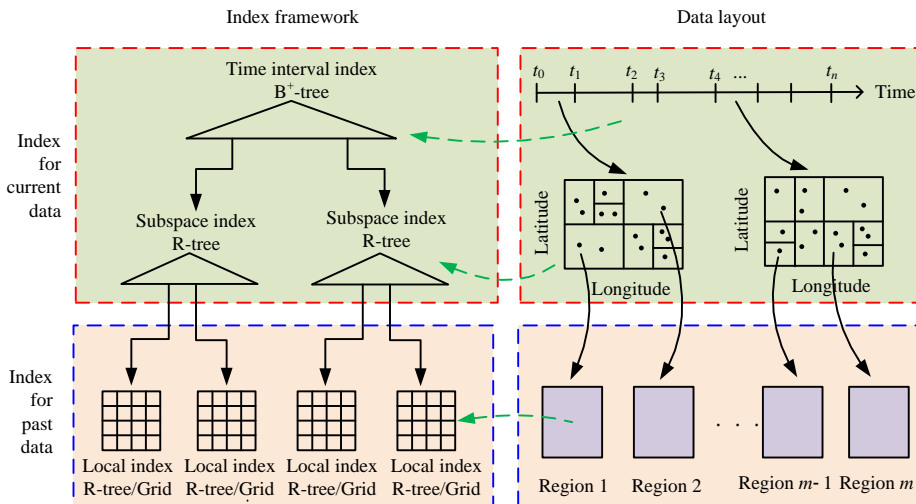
Index framework

Data layout

Index for current data

Time interval index
$B^+$-tree

Subspace index
R-tree

Subspace index
R-tree

$t_0$ $t_1$ $t_2$ $t_3$ $t_4$ ... $t_n$

Time

Latitude

Longitude

Latitude

Longitude

Index for past data

Local index
R-tree/Grid

Local index
R-tree/Grid

Local index
R-tree/Grid

Local index
R-tree/Grid

Region 1

Region 2

. . .

Region $m$- 1

Region $m$